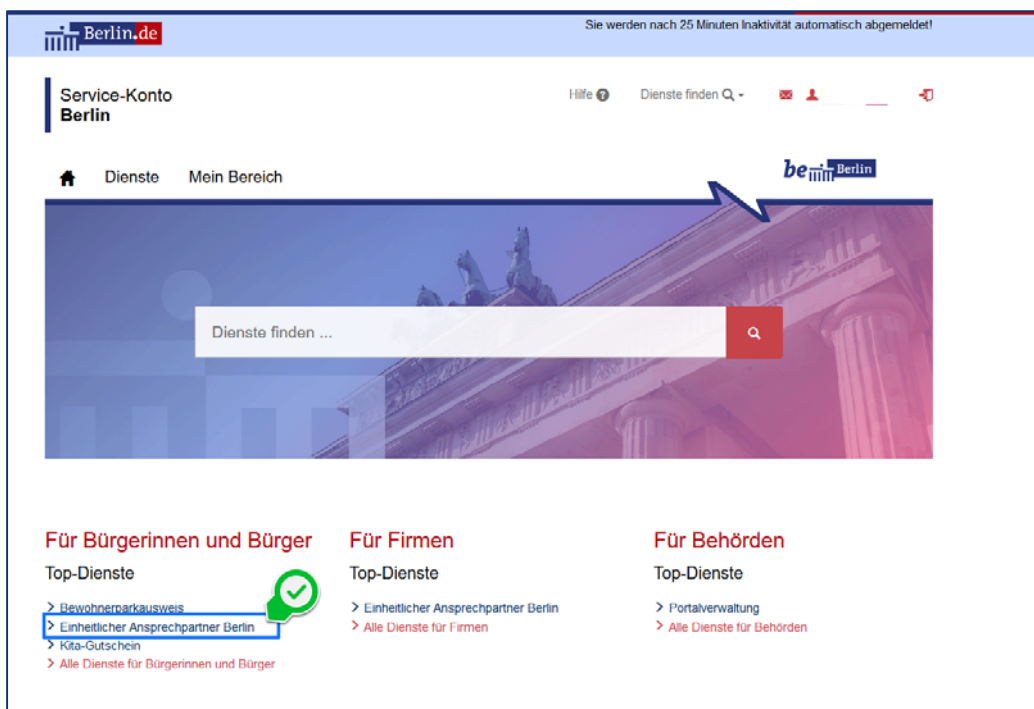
Berlin.de

Sie werden nach 25 Minuten Inaktivität automatisch abgemeldet!

Service-Konto
Berlin

Hilfe

Dienste finden

Dienste

Mein Bereich

be Berlin

Dienste finden ...

Für Bürgerinnen und Bürger

Top-Dienste

> Bewohnerparkausweis
> Einheitlicher Ansprechpartner Berlin
> Kita-Gutschein
> Alle Dienste für Bürgerinnen und Bürger

Für Firmen

Top-Dienste

> Einheitlicher Ansprechpartner Berlin
> Alle Dienste für Firmen

Für Behörden

Top-Dienste

> Portalverwaltung
> Alle Dienste für Behörden